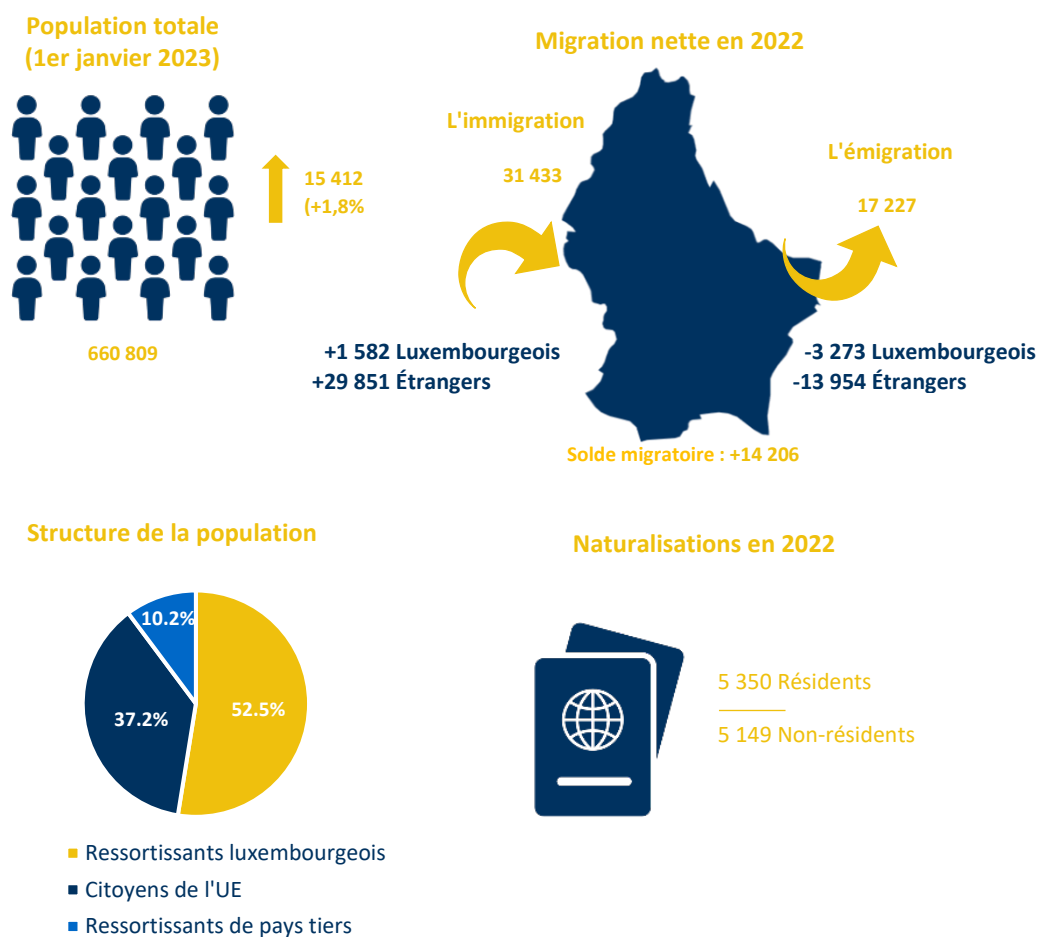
Population totale
(1er janvier 2023)

15 412
(+1,8%

660 809

Migration nette en 2022

L'immigration

31 433

L'émigration

17 227

+1 582 Luxembourgeois
+29 851 Étrangers

-3 273 Luxembourgeois
-13 954 Étrangers

Solde migratoire : +14 206

Structure de la population

10.2%
37.2%
52.5%

■ Ressortissants luxembourgeois
■ Citoyens de l'UE
■ Ressortissants de pays tiers

Naturalisations en 2022

5 350 Résidents
5 149 Non-résidents